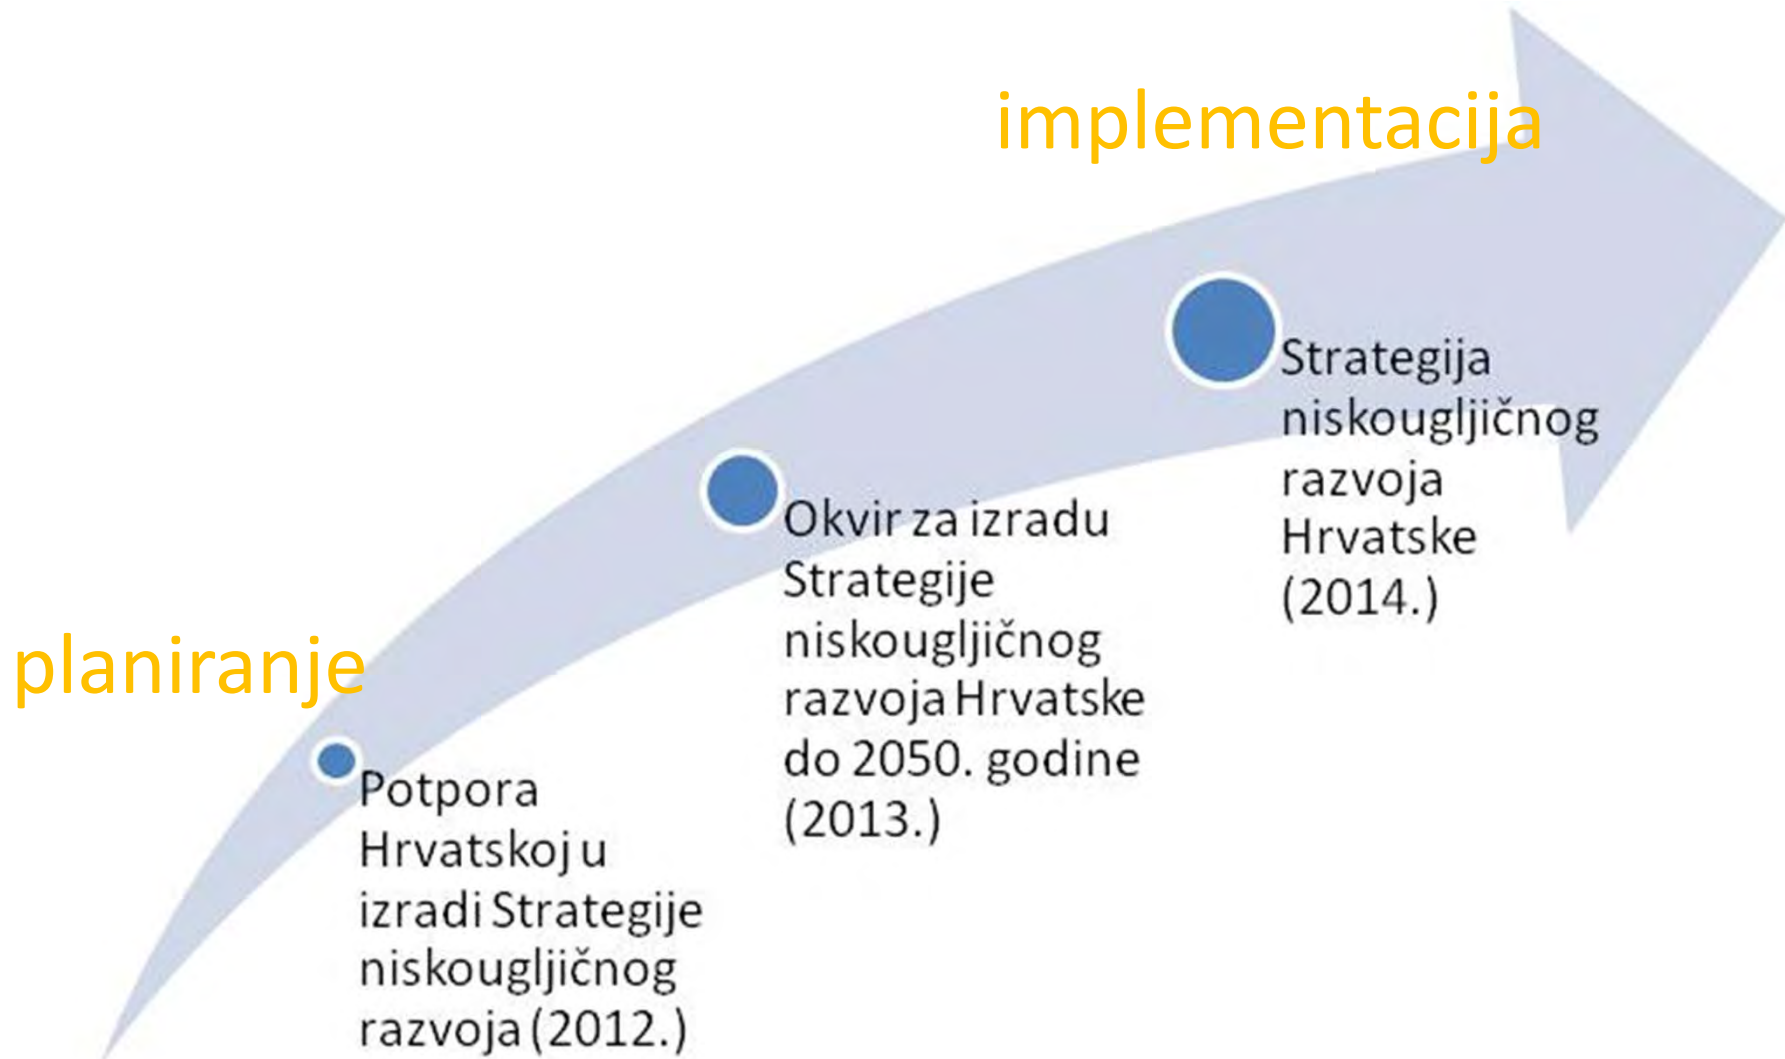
implementacija

planiranje

Potpora Hrvatskoj u izradi Strategije niskougljičnog razvoja (2012.)

Okvir za izradu Strategije niskougljičnog razvoja Hrvatske do 2050. godine (2013.)

Strategija niskougljičnog razvoja Hrvatske (2014.)